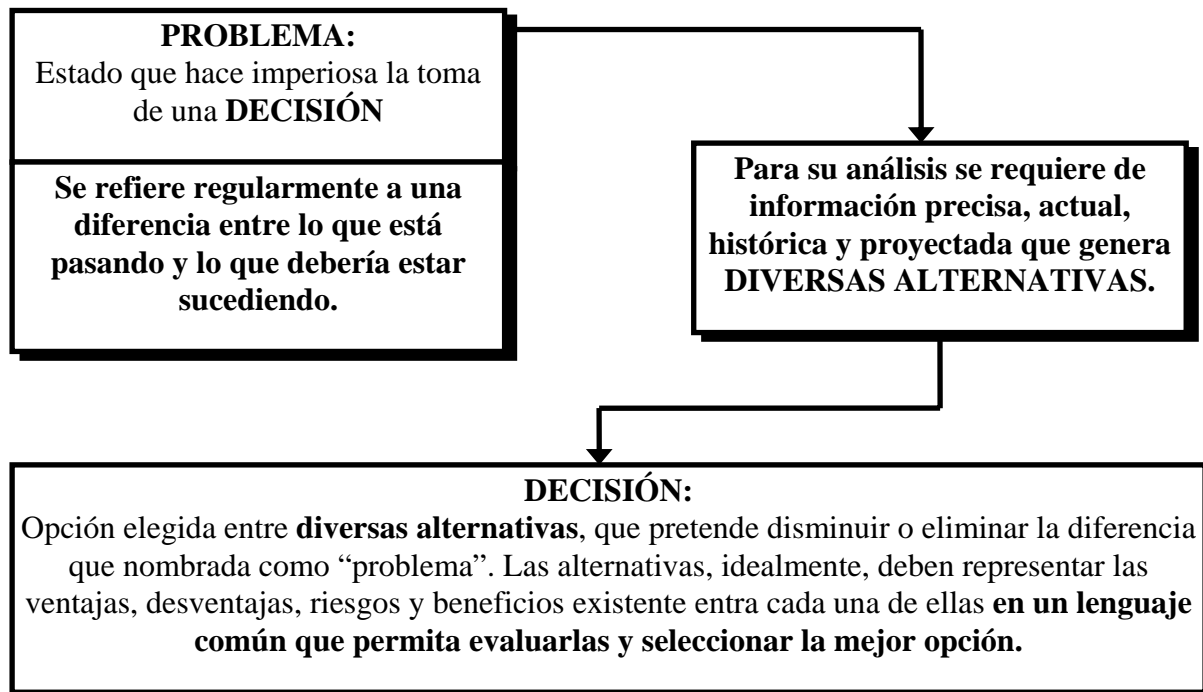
**PROBLEMA:**
Estado que hace imperiosa la toma de una **DECISIÓN**

**Se refiere regularmente a una diferencia entre lo que está pasando y lo que debería estar sucediendo.**

**Para su análisis se requiere de información precisa, actual, histórica y proyectada que genera DIVERSAS ALTERNATIVAS.**

**DECISIÓN:**
Opción elegida entre **diversas alternativas**, que pretende disminuir o eliminar la diferencia que nombrada como "problema". Las alternativas, idealmente, deben representar las ventajas, desventajas, riesgos y beneficios existente entra cada una de ellas **en un lenguaje común que permita evaluarlas y seleccionar la mejor opción.**